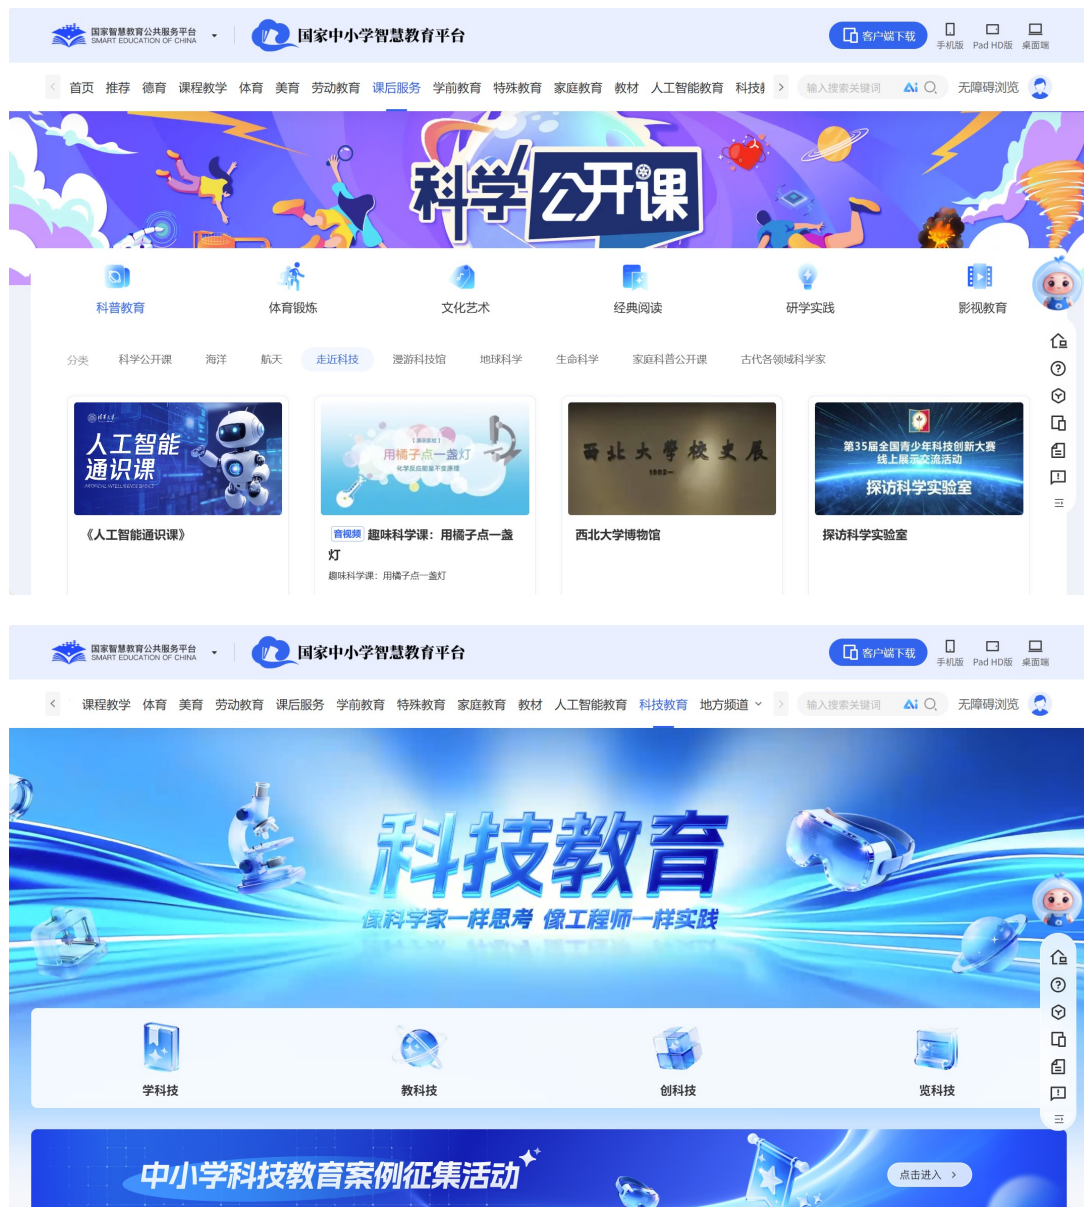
国家智慧教育公共服务平台
SMART EDUCATION OF CHINA
国家中小学智慧教育平台
客户端下载
手机版 Pad HD版 桌面端

首页 推荐 德育 课程教学 体育 美育 劳动教育 课后服务 学前教育 特殊教育 家庭教育 教材 人工智能教育 科技
输入搜索关键词
无障碍浏览

科学公开课

科普教育 体育锻炼 文化艺术 经典阅读 研学实践 影视教育

分类 科学公开课 海洋 航天 走近科技 漫游科技馆 地球科学 生命科学 家庭科普公开课 古代各领域科学家

人工智能通识课
ARTIFICIAL INTELLIGENCE BASICS
《人工智能通识课》

【趣味实验】
用橘子点一盏灯
化学反应能量不变原理
音视频 趣味科学课：用橘子点一盏灯
趣味科学课：用橘子点一盏灯

西北大學校史展
1902—
西北大学博物馆

第35届全国青少年科技创新大赛线上展示交流活动
探访科学实验室
探访科学实验室

国家智慧教育公共服务平台
SMART EDUCATION OF CHINA
国家中小学智慧教育平台
客户端下载
手机版 Pad HD版 桌面端

课程教学 体育 美育 劳动教育 课后服务 学前教育 特殊教育 家庭教育 教材 人工智能教育 科技教育 地方频道
输入搜索关键词
无障碍浏览

科技教育
像科学家一样思考 像工程师一样实践

学科技 教科技 创科技 览科技

中小学科技教育案例征集活动
点击进入